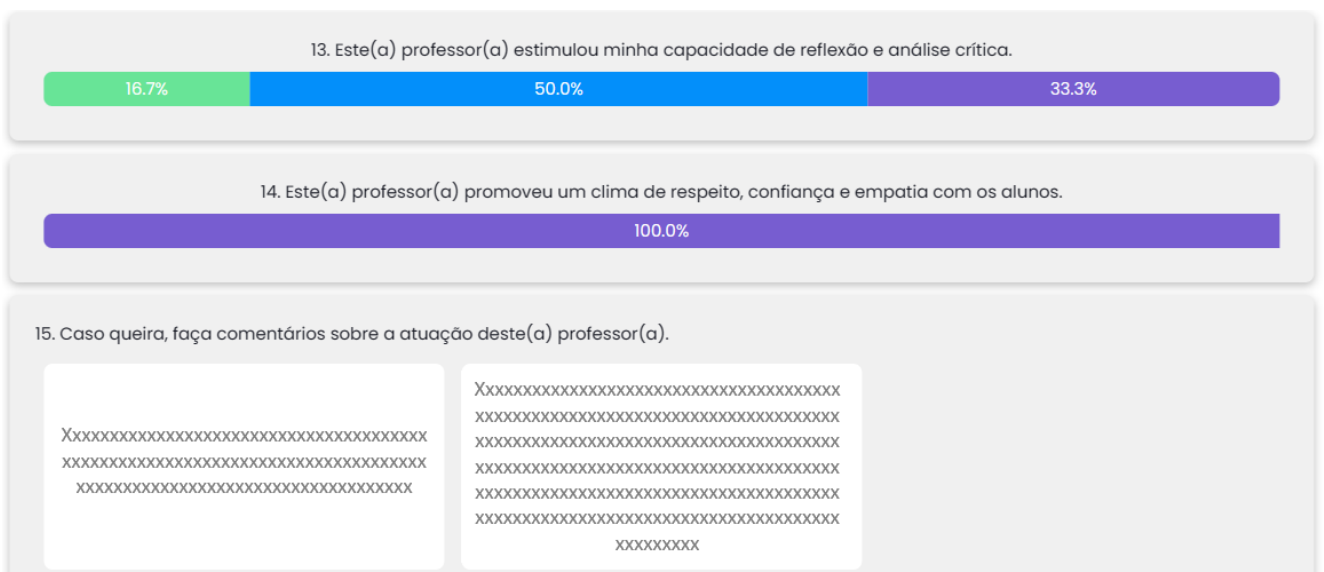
13. Este(a) professor(a) estimulou minha capacidade de reflexão e análise crítica.

16.7% 50.0% 33.3%

14. Este(a) professor(a) promoveu um clima de respeito, confiança e empatia com os alunos.

100.0%

15. Caso queira, faça comentários sobre a atuação deste(a) professor(a).

Xxxxxxxxxxxxxxxxxxxxxxxxxxxxxxxxxxxxxx xxxxxxxxxxxxxxxxxxxxxxxxxxxxxxxxxxxxxx xxxxxxxxxxxxxxxxxxxxxxxxxxxxxxxxxxx

Xxxxxxxxxxxxxxxxxxxxxxxxxxxxxxxxxxxxxx xxxxxxxxxxxxxxxxxxxxxxxxxxxxxxxxxxxxxx xxxxxxxxxxxxxxxxxxxxxxxxxxxxxxxxxxxxxx xxxxxxxxxxxxxxxxxxxxxxxxxxxxxxxxxxxxxx xxxxxxxxxxxxxxxxxxxxxxxxxxxxxxxxxxxxxx xxxxxxxxxxxxxxxxxxxxxxxxxxxxxxxxxxxxxx xxxxxxxxx